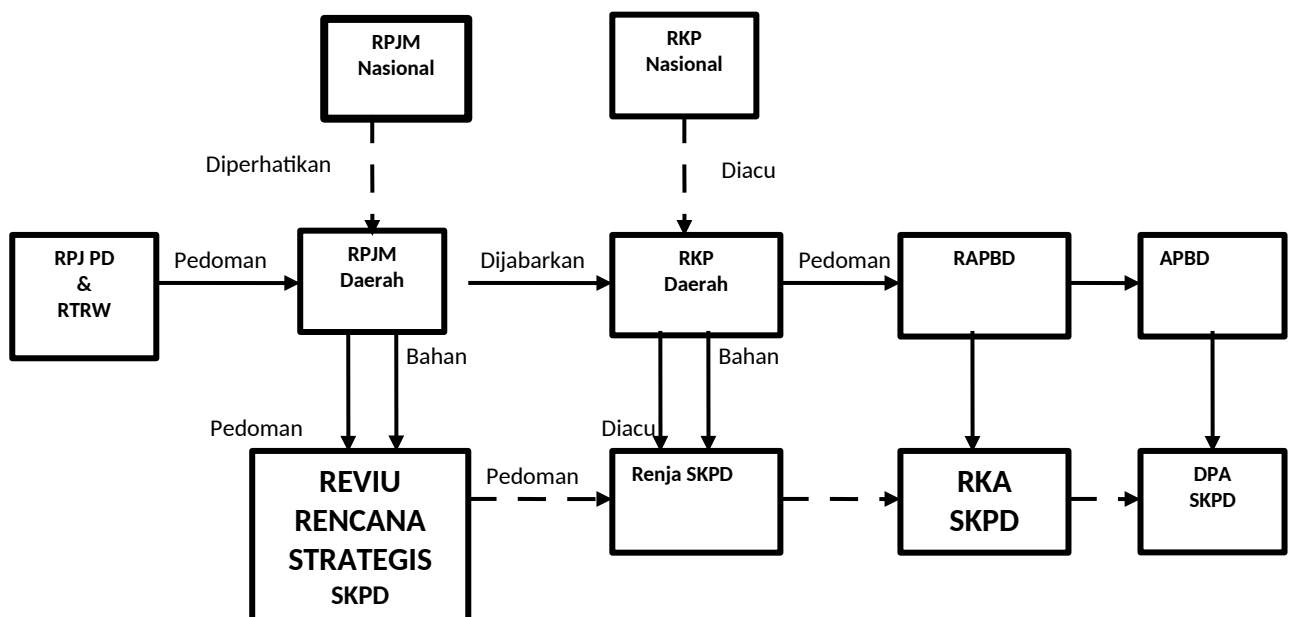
RPJM Nasional

RKP Nasional

Diperhatikan

Diacu

RPJ PD & RTRW

Pedoman

RPJM Daerah

Dijabarkan

RKP Daerah

Pedoman

RAPBD

APBD

Bahan

Bahan

Pedoman

Diacu

REVIU RENCANA STRATEGIS SKPD

Pedoman

Renja SKPD

RKA SKPD

DPA SKPD